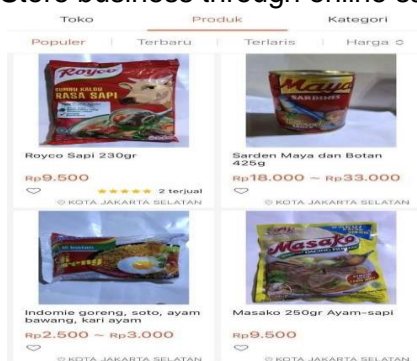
Store business through online sh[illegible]

Toko | Produk | Kategori

Populer | Terbaru | Terlaris | Harga

Royco
BUMBU KALDU
RASA SAPI

Royco Sapi 230gr
Rp9.500
★★★★★ 2 terjual
KOTA JAKARTA SELATAN

Maya
SARDINES

Sarden Maya dan Botan 425g
Rp18.000 ~ Rp33.000
KOTA JAKARTA SELATAN

Indomie goreng, soto, ayam bawang, kari ayam
Rp2.500 ~ Rp3.000
KOTA JAKARTA SELATAN

Masako

Masako 250gr Ayam-sapi
Rp9.500
KOTA JAKARTA SELATAN